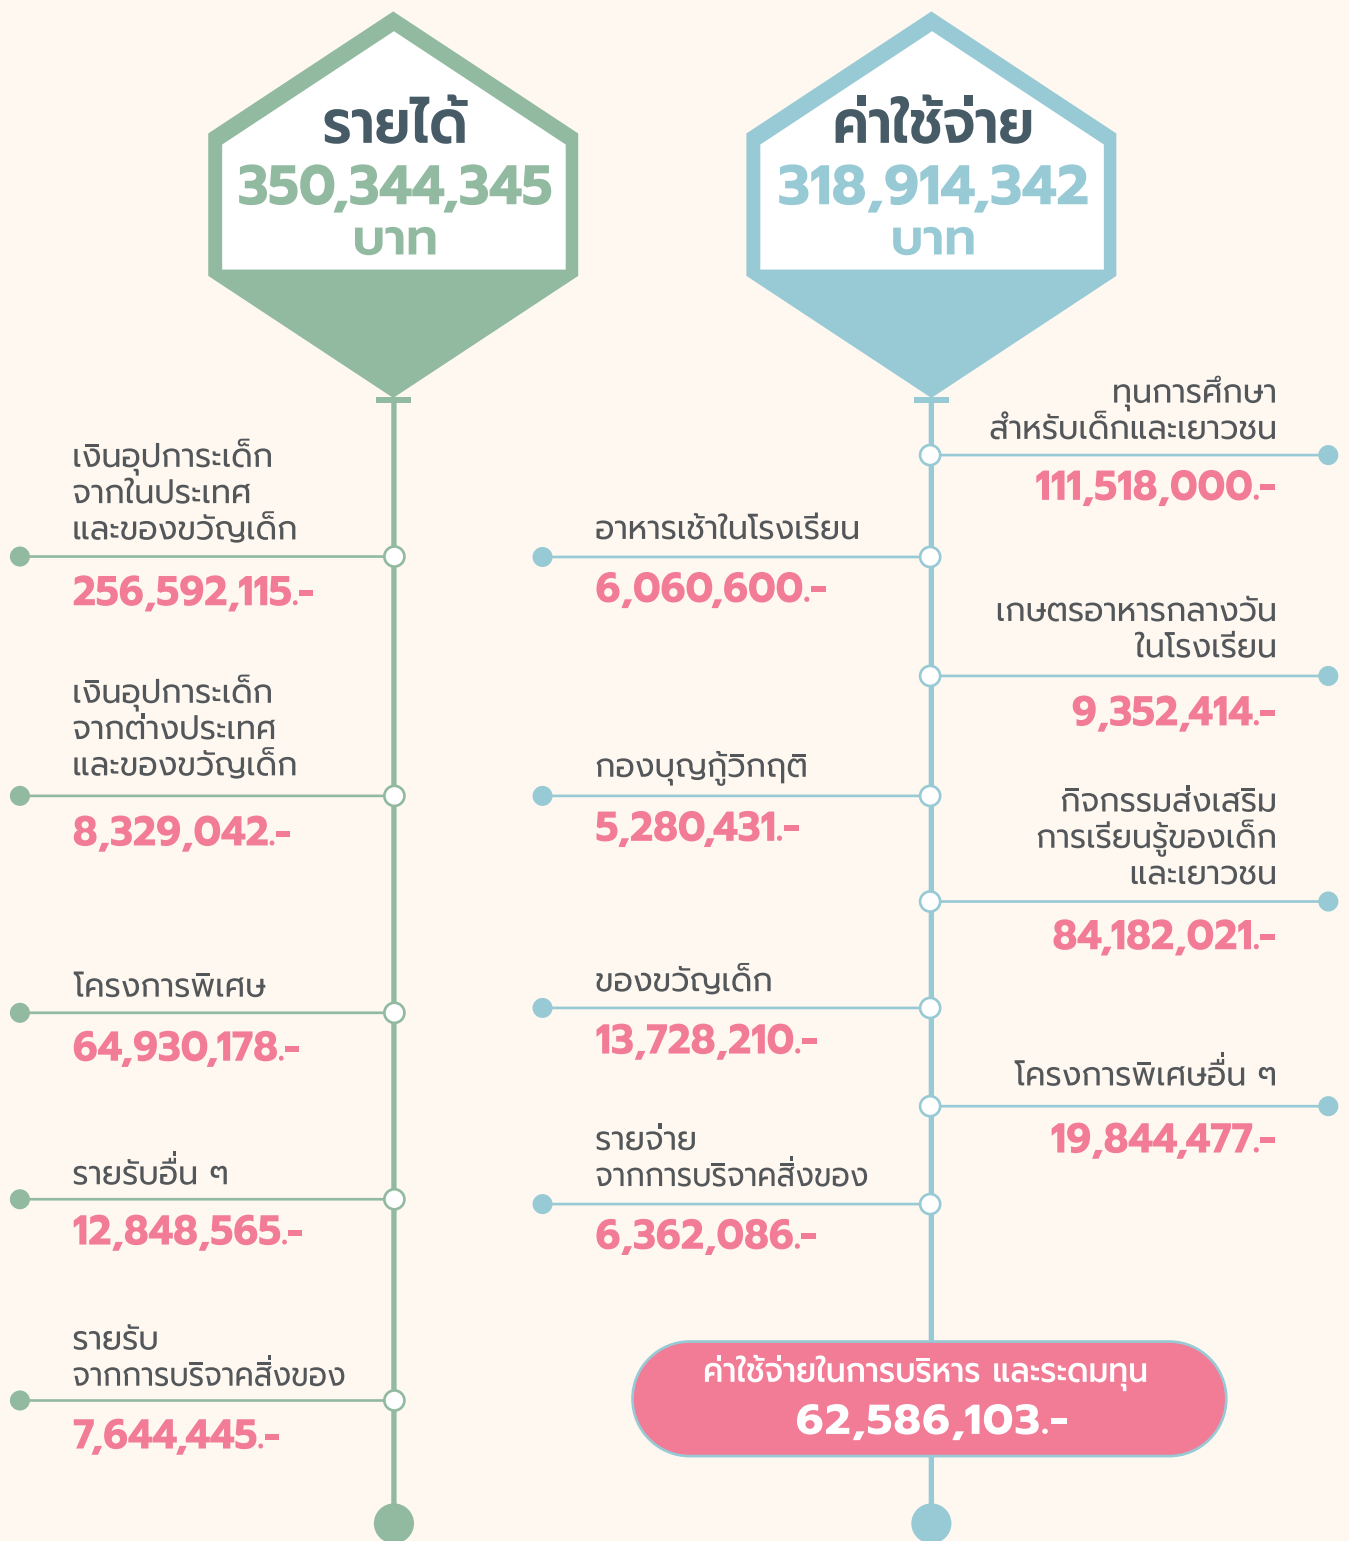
รายได้
350,344,345
บาท

เงินอุปการะเด็กจากในประเทศและของขวัญเด็ก
256,592,115.-

เงินอุปการะเด็กจากต่างประเทศและของขวัญเด็ก
8,329,042.-

โครงการพิเศษ
64,930,178.-

รายรับอื่น ๆ
12,848,565.-

รายรับจากการบริจาคสิ่งของ
7,644,445.-

ค่าใช้จ่าย
318,914,342
บาท

ทุนการศึกษาสำหรับเด็กและเยาวชน
111,518,000.-

อาหารเช้าในโรงเรียน
6,060,600.-

เกษตรอาหารกลางวันในโรงเรียน
9,352,414.-

กองบุญกู้วิกฤติ
5,280,431.-

กิจกรรมส่งเสริมการเรียนรู้ของเด็กและเยาวชน
84,182,021.-

ของขวัญเด็ก
13,728,210.-

โครงการพิเศษอื่น ๆ
19,844,477.-

รายจ่ายจากการบริจาคสิ่งของ
6,362,086.-

ค่าใช้จ่ายในการบริหาร และระดมทุน
62,586,103.-